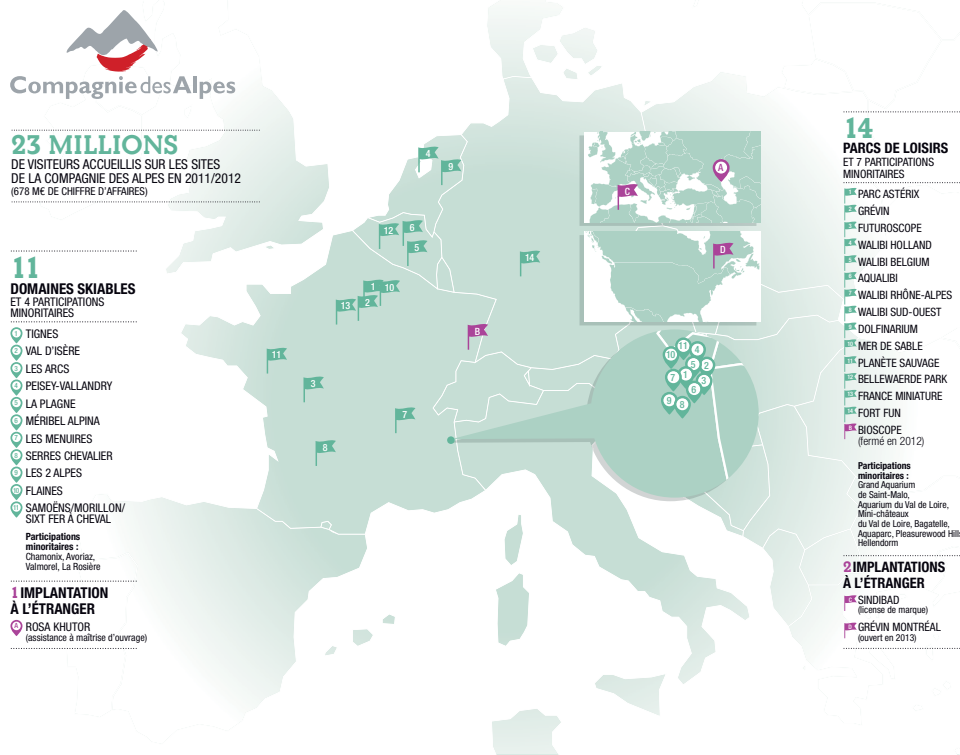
Compagnie des Alpes

23 MILLIONS
DE VISITEURS ACCUEILLIS SUR LES SITES DE LA COMPAGNIE DES ALPES EN 2011/2012
(678 M€ DE CHIFFRE D'AFFAIRES)

11
DOMAINES SKIABLES
ET 4 PARTICIPATIONS MINORITAIRES
1 TIGNES
2 VAL D'ISÈRE
3 LES ARCS
4 PEISEY-VALLANDRY
5 LA PLAGNE
6 MÉRIBEL ALPINA
7 LES MENUIRES
8 SERRES CHEVALIER
9 LES 2 ALPES
10 FLAINES
11 SAMOËNS/MORILLON/ SIXT FER À CHEVAL

Participations minoritaires :
Chamonix, Avoriaz, Valmorel, La Rosière

1 IMPLANTATION À L'ÉTRANGER
A ROSA KHUTOR
(assistance à maîtrise d'ouvrage)

4 9 12 6 5 14 1 10 13 2 B 11 3 7 8 C A D 10 11 4 5 2 7 1 3 6 9 8

14
PARCS DE LOISIRS
ET 7 PARTICIPATIONS MINORITAIRES
1 PARC ASTÉRIX
2 GRÉVIN
3 FUTUROSCOPE
4 WALIBI HOLLAND
5 WALIBI BELGIUM
6 AQUALIBI
7 WALIBI RHÔNE-ALPES
8 WALIBI SUD-OUEST
9 DOLFINARIUM
10 MER DE SABLE
11 PLANÈTE SAUVAGE
12 BELLEWAERDE PARK
13 FRANCE MINIATURE
14 FORT FUN
B BIOSCOPE
(fermé en 2012)

Participations minoritaires :
Grand Aquarium de Saint-Malo, Aquarium du Val de Loire, Mini-châteaux du Val de Loire, Bagatelle, Aquaparc, Pleasurewood Hills, Hellendorm

2 IMPLANTATIONS À L'ÉTRANGER
C SINDIBAD
(license de marque)
D GRÉVIN MONTRÉAL
(ouvert en 2013)